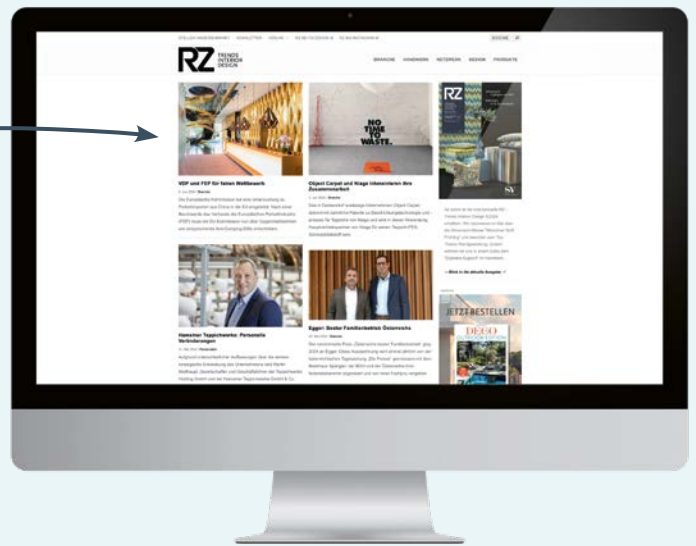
RZ TRENDS INTERIOR DESIGN

BRANCHE HANDWERK NETZWERK DESIGN PRODUKTE

SUCHE

NO TIME TO WASTE.

VDP und FEP für fairen Wettbewerb

Object Carpet und Visage inszenieren ihre Zusammenarbeit

Hamelner Teppichwerke: Personelle Veränderungen

Egger: Bester Familienbetrieb Österreichs

RZ

JETZT BESTELLEN

DECO

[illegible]